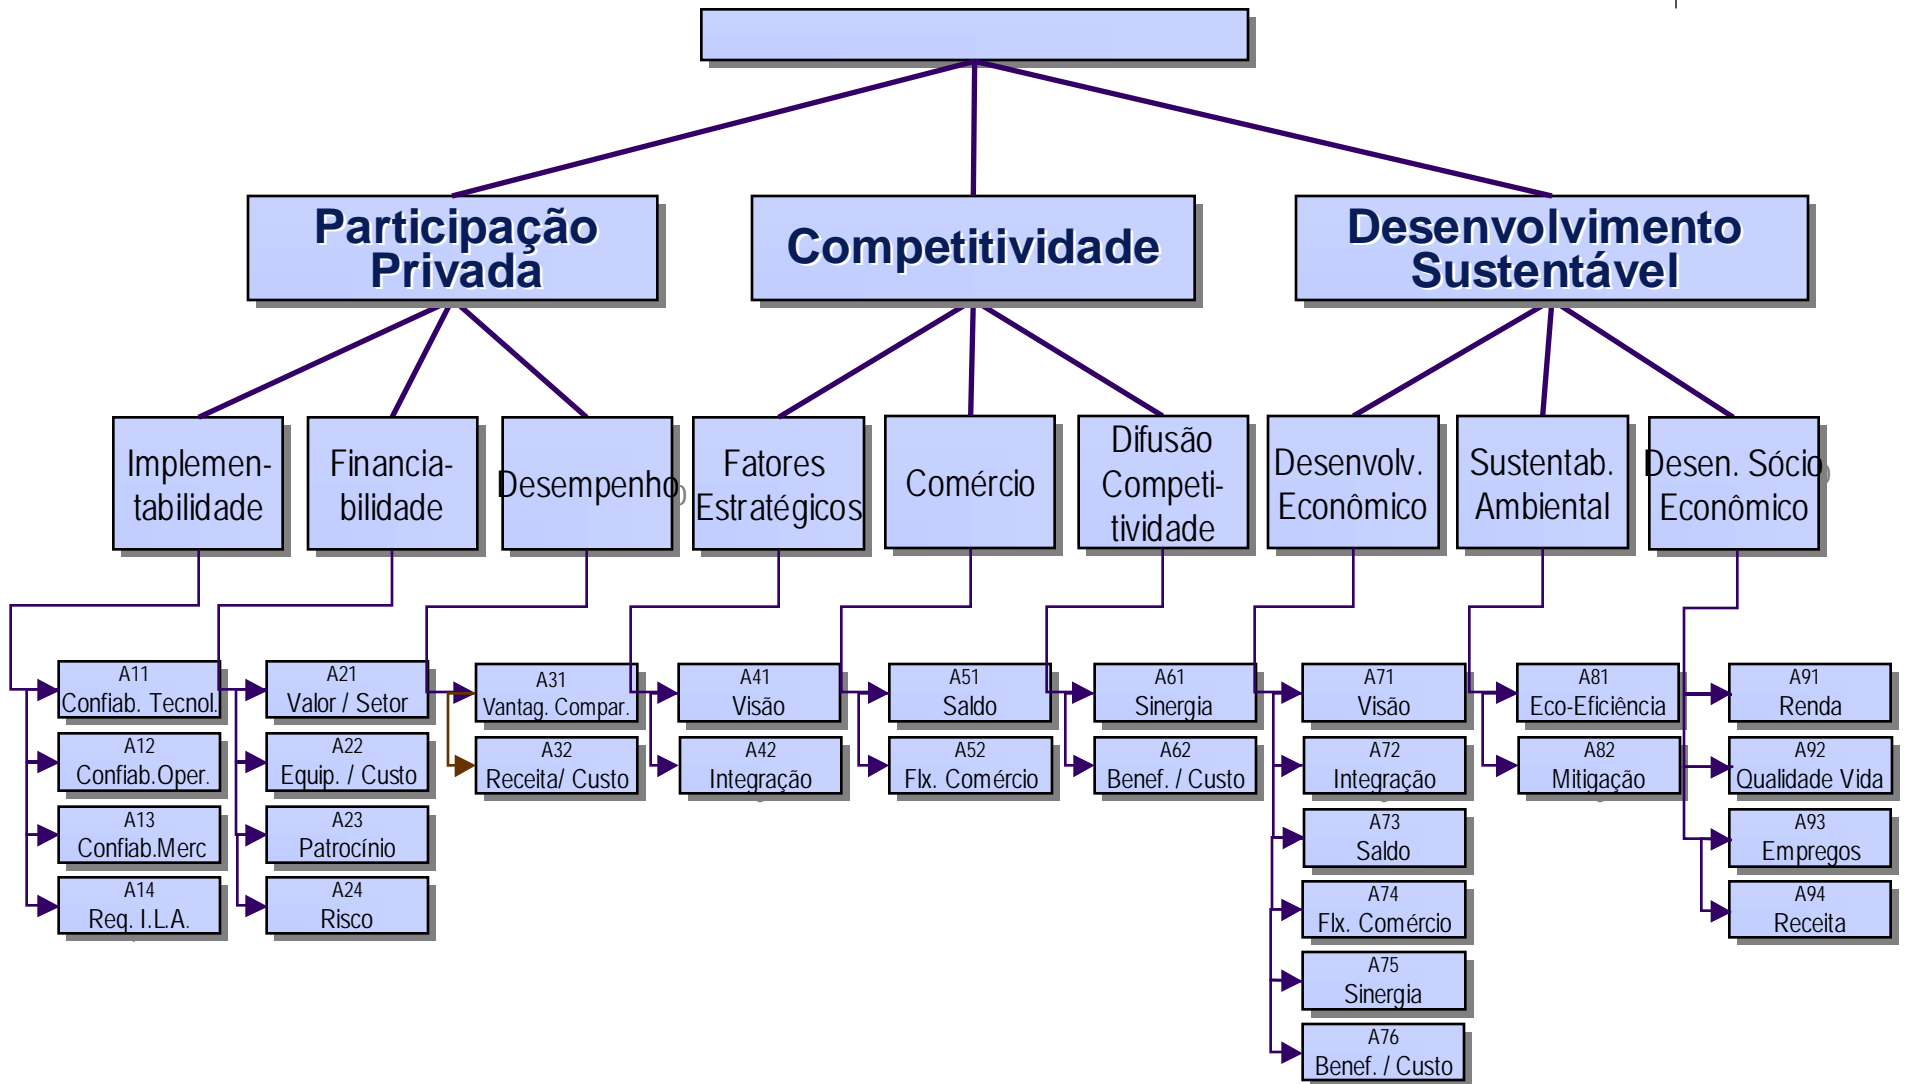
Participação Privada

Competitividade

Desenvolvimento Sustentável

Implementabilidade

Financiabilidade

Desempenho

Fatores Estratégicos

Comércio

Difusão Competitividade

Desenvolv. Econômico

Sustentab. Ambiental

Desen. Sócio Econômico

A11 Confiab. Tecnol.
A12 Confiab.Oper.
A13 Confiab.Merc
A14 Req. I.L.A.

A21 Valor / Setor
A22 Equip. / Custo
A23 Patrocínio
A24 Risco

A31 Vantag. Compar.
A32 Receita/ Custo

A41 Visão
A42 Integração

A51 Saldo
A52 Flx. Comércio

A61 Sinergia
A62 Benef. / Custo

A71 Visão
A72 Integração
A73 Saldo
A74 Flx. Comércio
A75 Sinergia
A76 Benef. / Custo

A81 Eco-Eficiência
A82 Mitigação

A91 Renda
A92 Qualidade Vida
A93 Empregos
A94 Receita